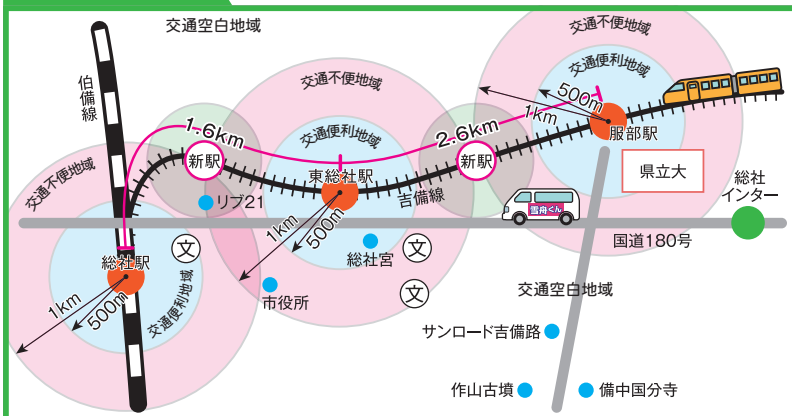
交通空白地域

伯備線

交通不便地域

交通便利地域

500m

1km

服部駅

交通不便地域

交通便利地域

1.6km

2.6km

新駅

新駅

東総社駅

県立大

総社インター

交通不便地域

リブ21

吉備線

雪舟くん

1km

500m

総社宮

文

国道180号

総社駅

文

文

交通便利地域

市役所

交通空白地域

1km

500m

サンロード吉備路

作山古墳

備中国分寺